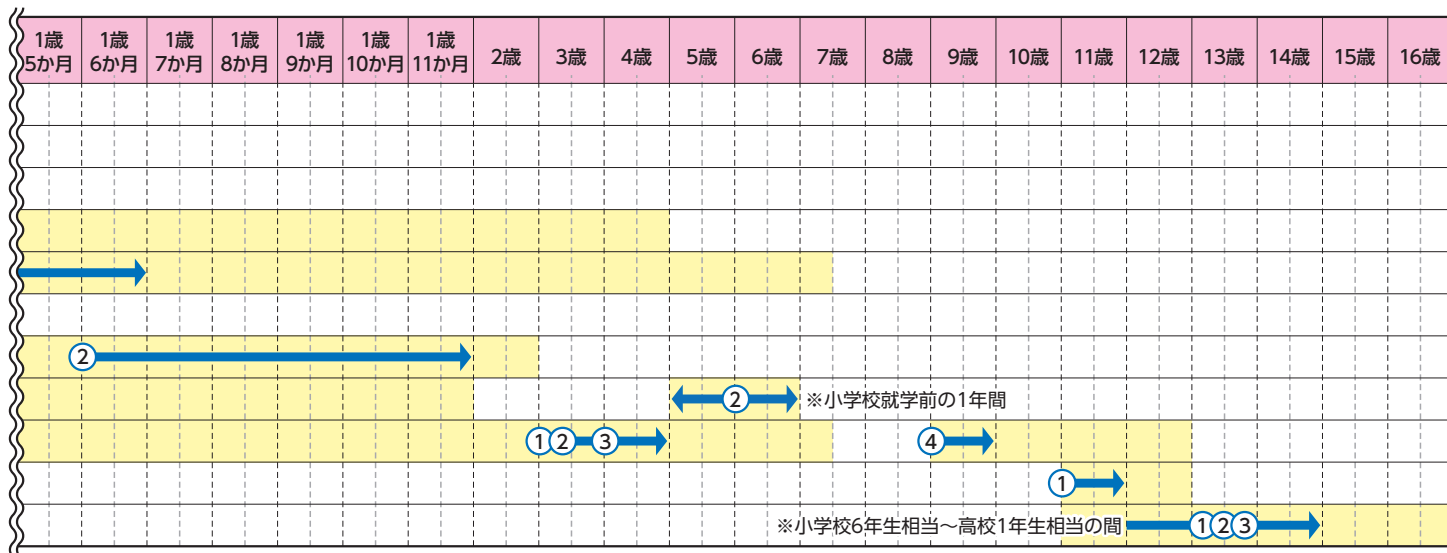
| 1歳 5か月 | 1歳 6か月 | 1歳 7か月 | 1歳 8か月 | 1歳 9か月 | 1歳 10か月 | 1歳 11か月 | 2歳 | 3歳 | 4歳 | 5歳 | 6歳 | 7歳 | 8歳 | 9歳 | 10歳 | 11歳 | 12歳 | 13歳 | 14歳 | 15歳 | 16歳 |
|---|---|---|---|---|---|---|---|---|---|---|---|---|---|---|---|---|---|---|---|---|---|

②

② ※小学校就学前の1年間

①②③ ④

①

※小学校6年生相当～高校1年生相当の間 ①②③